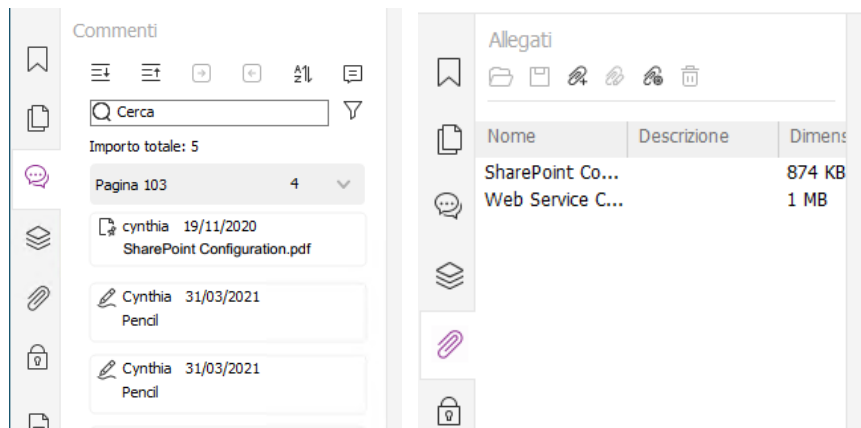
Commenti

Cerca

Importo totale: 5

Pagina 103 4

cynthia 19/11/2020
SharePoint Configuration.pdf

Cynthia 31/03/2021
Pencil

Cynthia 31/03/2021
Pencil

Allegati

| Nome | Descrizione | Dimens |
|---|---|---|
| SharePoint Co... | | 874 KB |
| Web Service C... | | 1 MB |